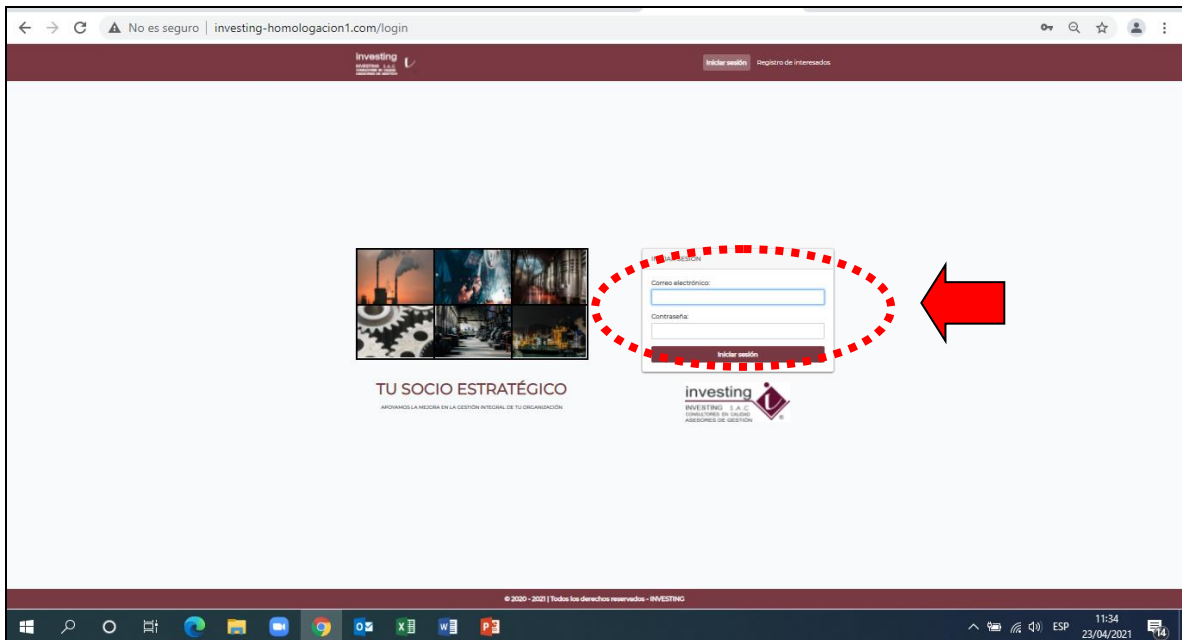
No es seguro | investing-homologacion1.com/login

investing INVESTING S.A.C.

Iniciar sesión Registro de interesados

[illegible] SESIÓN

Correo electrónico:

Contraseña:

Iniciar sesión

TU SOCIO ESTRATÉGICO

APOYAMOS LA MEJORA EN LA GESTIÓN INTEGRAL DE TU ORGANIZACIÓN

investing
INVESTING S.A.C.
CONSULTORES EN CALIDAD
ASESORES DE GESTIÓN

© 2020 - 2021 | Todos los derechos reservados - INVESTING

ESP 11:34 23/04/2021 14